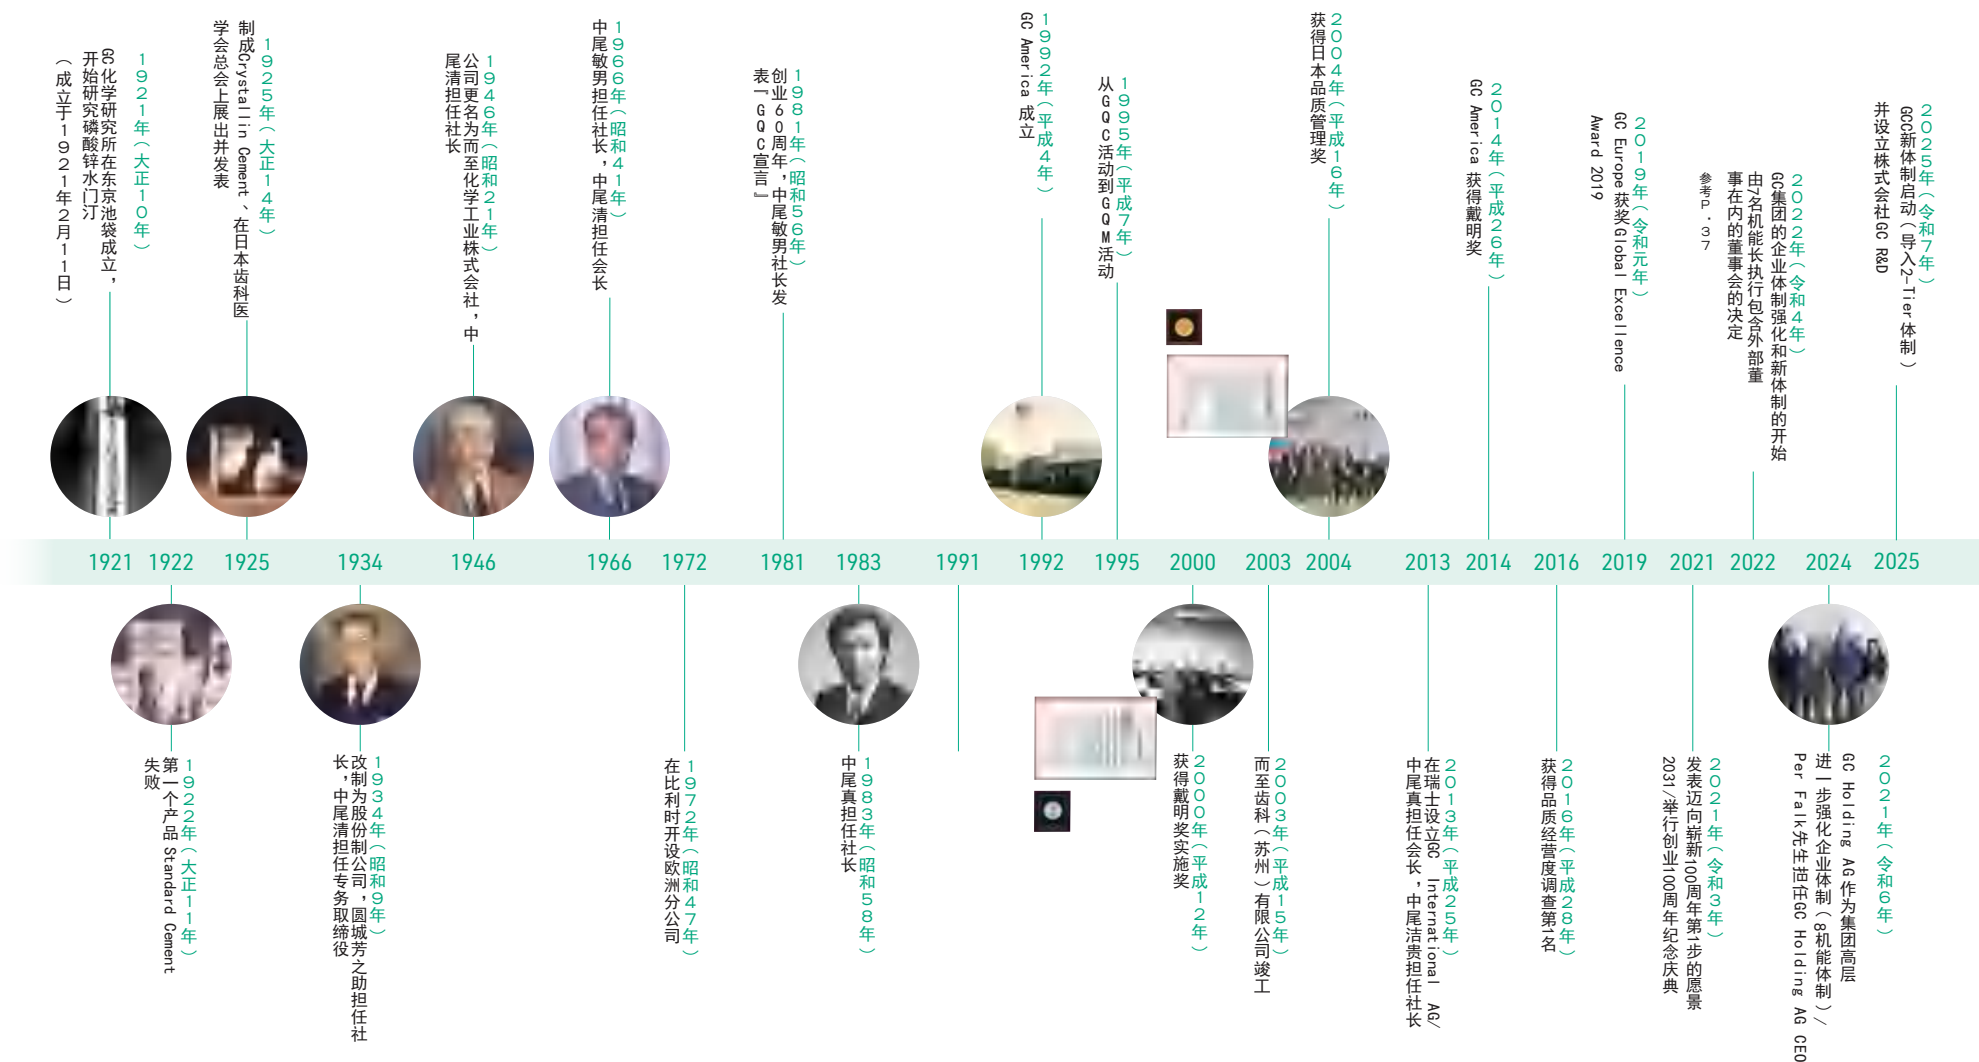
1921年（大正10年）
GC化学研究所在东京池袋成立，开始研究磷酸锌水门汀
（成立于1921年2月11日）

1925年（大正14年）
制成Crystallin Cement，在日本齿科医学会总会上展出并发表

1946年（昭和21年）
公司更名为而至化学工业株式会社，中尾清担任社长

1966年（昭和41年）
中尾敏男担任社长，中尾清担任会长

1981年（昭和56年）
创业60周年，中尾敏男社长发表「GQC宣言」

1992年（平成4年）
GC America 成立

1995年（平成7年）
从GQC活动到GQM活动

2004年（平成16年）
获得日本品质管理奖

2014年（平成26年）
GC America 获得戴明奖

2019年（令和元年）
GC Europe 获奖Global Excellence Award 2019

参考P.37

2022年（令和4年）
GC集团的企业体制强化和新体制的开始
由7名机能长执行包含外部董事在内的董事会的决定

2025年（令和7年）
GC新体制启动（导入2-Tier 体制）
并设立株式会社GC R&D

1921 1922 1925 1934 1946 1966 1972 1981 1983 1991 1992 1995 2000 2003 2004 2013 2014 2016 2019 2021 2022 2024 2025

1922年（大正11年）
第一个产品 Standard Cement 失败

1934年（昭和9年）
改制为股份制公司，圆城芳之助担任社长，中尾清担任专务取缔役

1972年（昭和47年）
在比利时开设欧洲分公司

1983年（昭和58年）
中尾真担任社长

2000年（平成12年）
获得戴明奖实施奖

2003年（平成15年）
而至齿科（苏州）有限公司竣工

2013年（平成25年）
在瑞士设立GC International AG/中尾真担任会长，中尾洁贵担任社长

2016年（平成28年）
获得品质经营度调查第1名

2021年（令和3年）
发表迈向崭新100周年第1步的愿景2031/举行创业100周年纪念庆典

2024年（令和6年）
GC Holding AG 作为集团高层进一步强化企业体制（8机能体制）/Per Falk先生担任GC Holding AG CEO